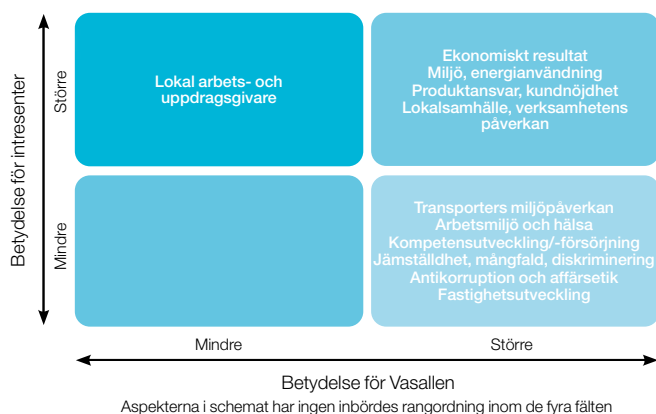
Betydelse för intresenter

Större

Lokal arbets- och uppdragsgivare

Ekonomiskt resultat
Miljö, energianvändning
Produktansvar, kundnöjdhet
Lokalsamhälle, verksamhetens påverkan

Mindre

Transporters miljöpåverkan
Arbetsmiljö och hälsa
Kompetensutveckling/-försörjning
Jämställdhet, mångfald, diskriminering
Antikorruption och affärsetik
Fastighetsutveckling

Mindre

Större

Betydelse för Vasallen

Aspekterna i schemat har ingen inbördes rangordning inom de fyra fälten